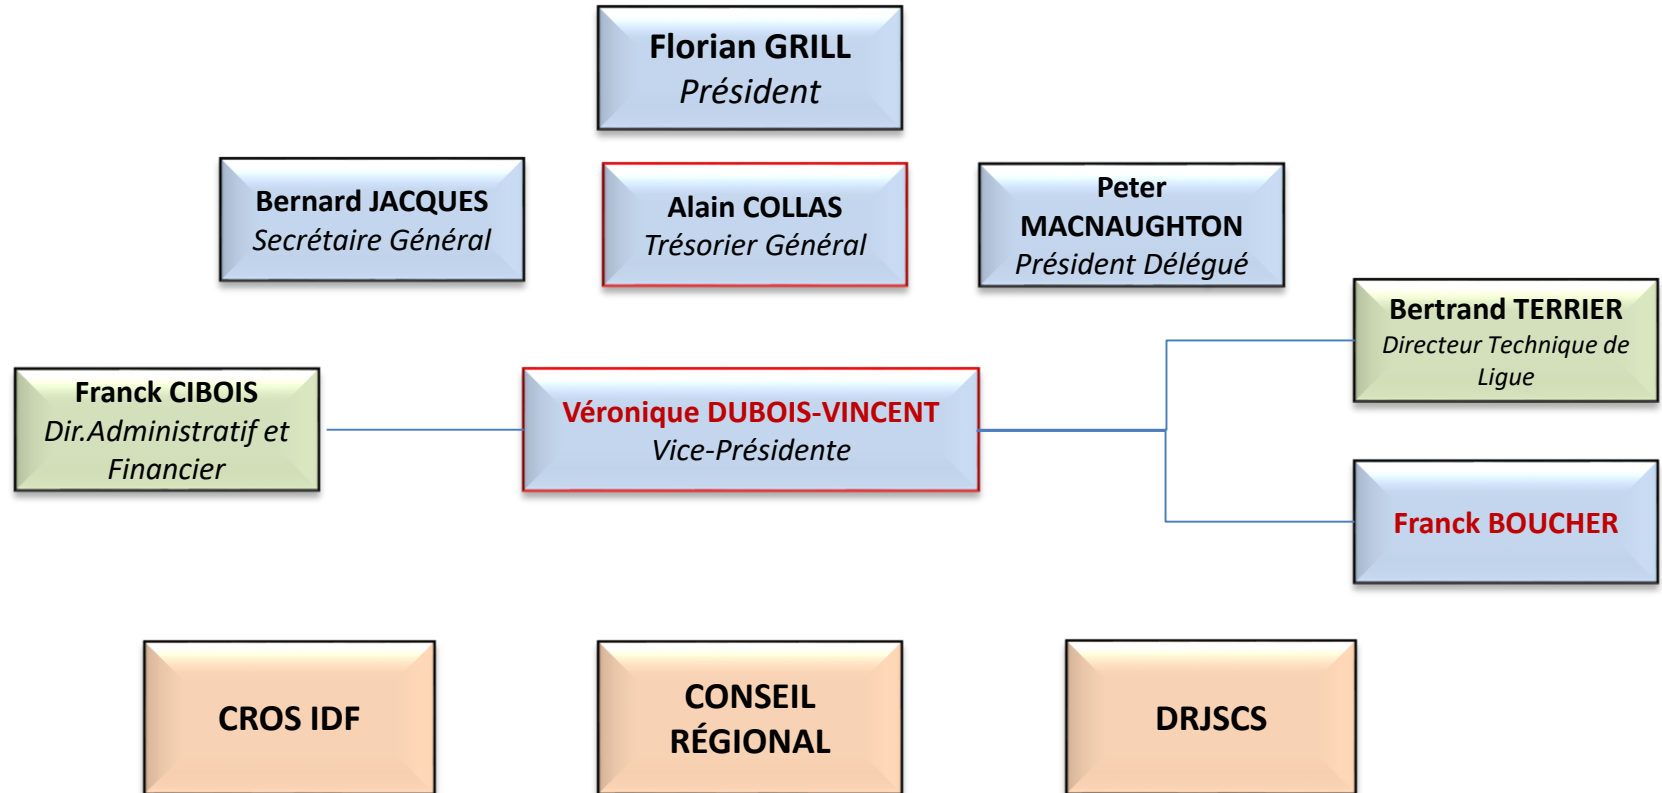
Florian GRILL
Président

Bernard JACQUES
Secrétaire Général

Alain COLLAS
Trésorier Général

Peter MACNAUGHTON
Président Délégué

Bertrand TERRIER
Directeur Technique de Ligue

Franck CIBOIS
Dir.Administratif et Financier

Véronique DUBOIS-VINCENT
Vice-Présidente

Franck BOUCHER

CROS IDF

CONSEIL RÉGIONAL

DRJSCS